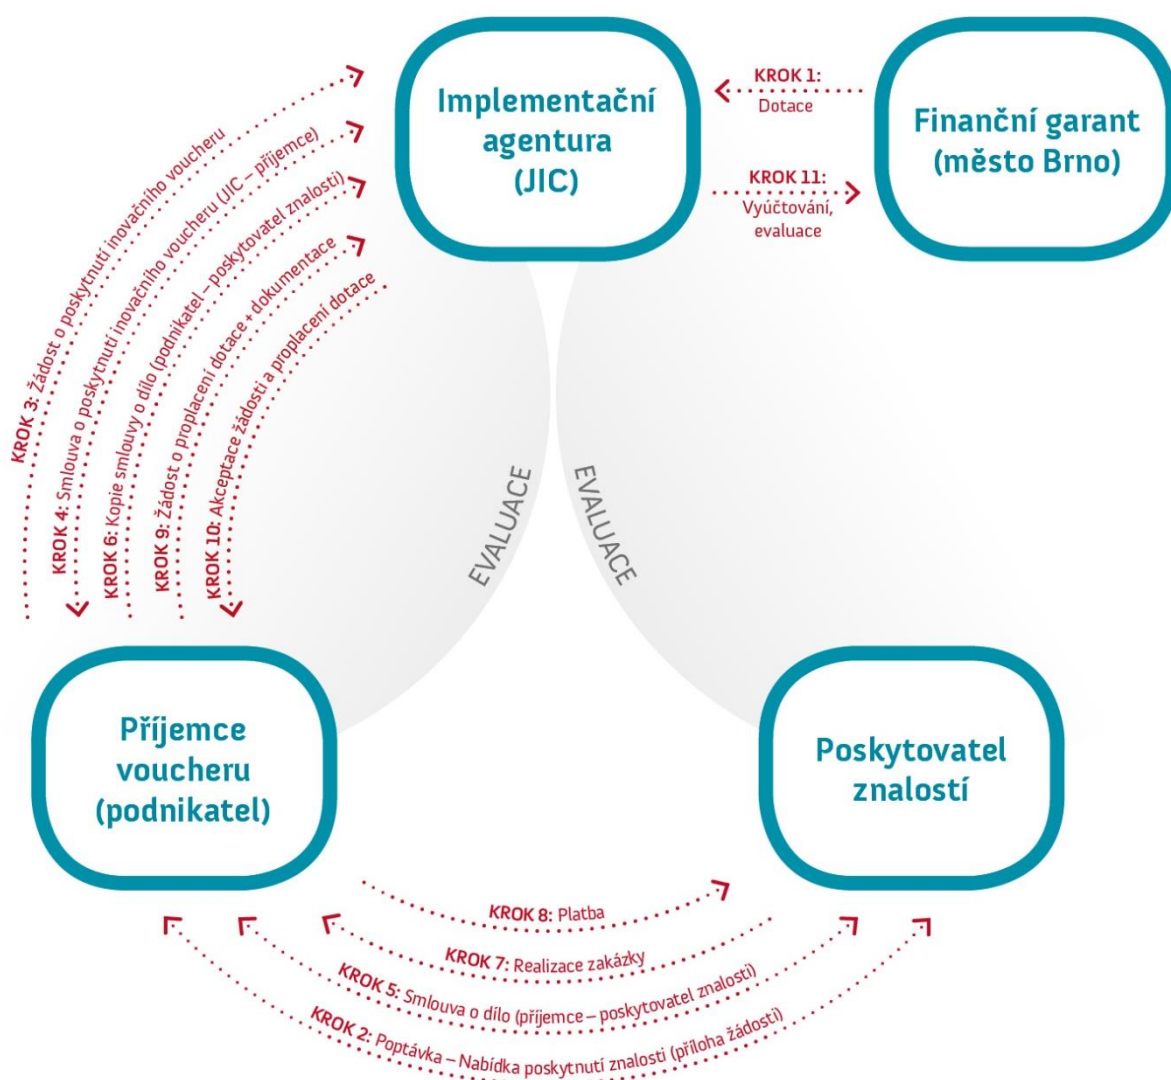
Implementační agentura (JIC)

KROK 1: Dotace

Finanční garant (město Brno)

KROK 11: Vyúčtování, evaluace

KROK 3: Žádost o poskytnutí inovačního voucheru

KROK 4: Smlouva o poskytnutí inovačního voucheru (JIC – příjemce)

KROK 6: Kopie smlouvy o dílo (podnikatel – poskytovatel znalostí)

KROK 9: Žádost o proplacení dotace + dokumentace

KROK 10: Akceptace žádosti a proplacení dotace

EVALUACE

EVALUACE

Příjemce voucheru (podnikatel)

Poskytovatel znalostí

KROK 8: Platba

KROK 7: Realizace zakázky

KROK 5: Smlouva o dílo (příjemce – poskytovatel znalostí)

KROK 2: Poptávka – Nabídka poskytnutí znalosti (příloha žádosti)